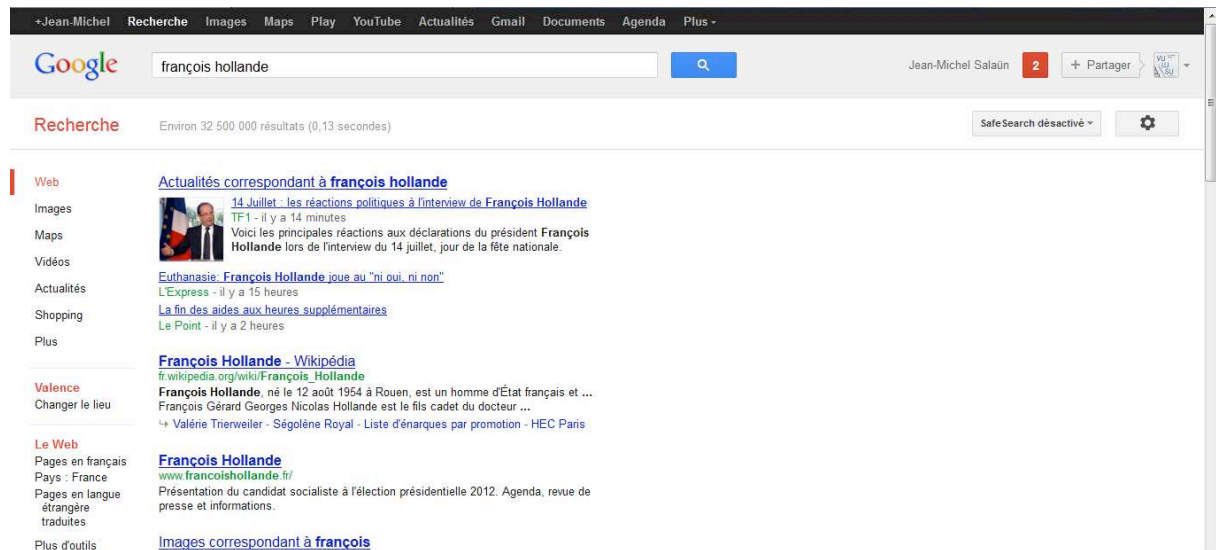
+Jean-Michel Recherche Images Maps Play YouTube Actualités Gmail Documents Agenda Plus -

Google

françois hollande

Jean-Michel Salaün 2 + Partager

Recherche

Environ 32 500 000 résultats (0,13 secondes)

SafeSearch désactivé

Web
Images
Maps
Vidéos
Actualités
Shopping
Plus

Valence
Changer le lieu

Le Web
Pages en français
Pays : France
Pages en langue étrangère traduites

Plus d'outils

Actualités correspondant à **françois hollande**

14 Juillet : les réactions politiques à l'interview de **François Hollande**
TF1 - il y a 14 minutes
Voici les principales réactions aux déclarations du président **François Hollande** lors de l'interview du 14 juillet, jour de la fête nationale.

Euthanasie: **François Hollande** joue au "ni oui, ni non"
L'Express - il y a 15 heures

La fin des aides aux heures supplémentaires
Le Point - il y a 2 heures

**François Hollande** - Wikipédia
fr.wikipedia.org/wiki/**François_Hollande**
**François Hollande**, né le 12 août 1954 à Rouen, est un homme d'État français et ...
François Gérard Georges Nicolas Hollande est le fils cadet du docteur ...
↳ Valérie Trierweiler - Ségolène Royal - Liste d'énarques par promotion - HEC Paris

**François Hollande**
www.**francoishollande**.fr/
Présentation du candidat socialiste à l'élection présidentielle 2012. Agenda, revue de presse et informations.

Images correspondant à **françois**